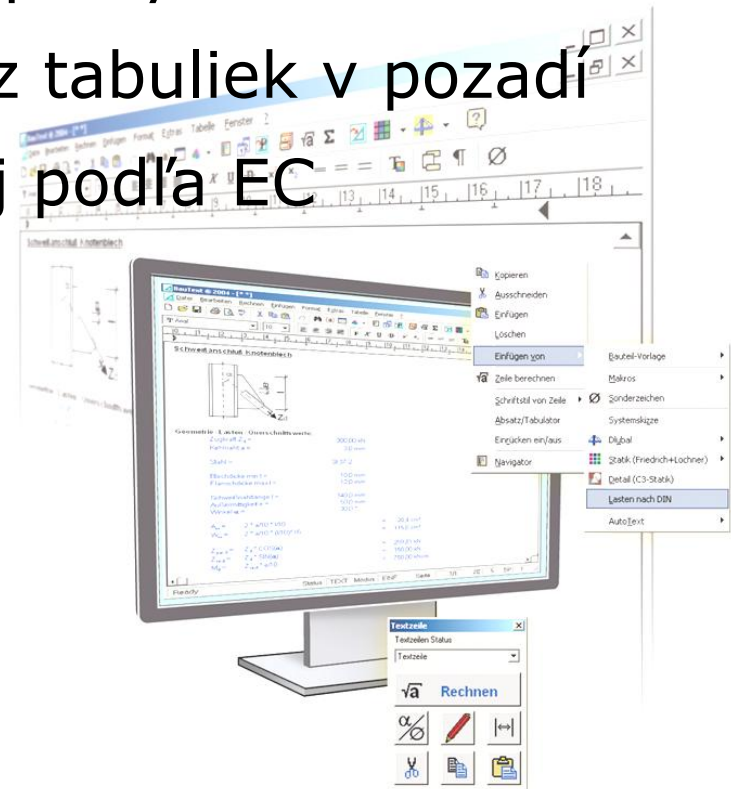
z tabuliek v pozadí
j podľa EC

Kopieren
Ausschneiden
Einfügen
Löschen
Einfügen von
Zeile berechnen
Schriftstil von Zeile
Absatz/Tabulator
Einrücken ein/aus
Navigator

Bauteil-Vorlage
Makros
Sonderzeichen
Systemskizze
Dlubal
Statik (Friedrich+Lochner)
Detail (C3-Statik)
Lasten nach DIN
AutoText

Schweißanschluß Knotenblech

Textzeile
Textzeilen Status
Textzeile
Rechnen